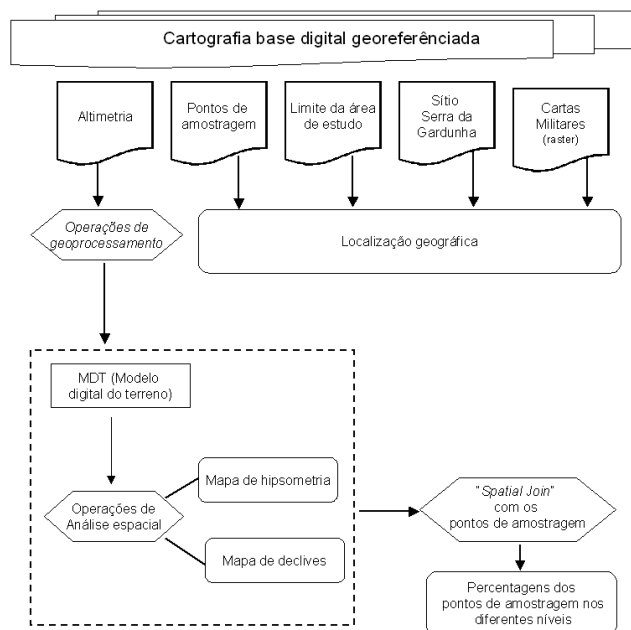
Cartografia base digital georeferênciada

Altimetria

Pontos de amostragem

Limite da área de estudo

Sítio Serra da Gardunha

Cartas Militares (raster)

Operações de geoprocessamento

Localização geográfica

MDT (Modelo digital do terreno)

Operações de Análise espacial

Mapa de hipsometria

Mapa de declives

"Spatial Join" com os pontos de amostragem

Percentagens dos pontos de amostragem nos diferentes níveis